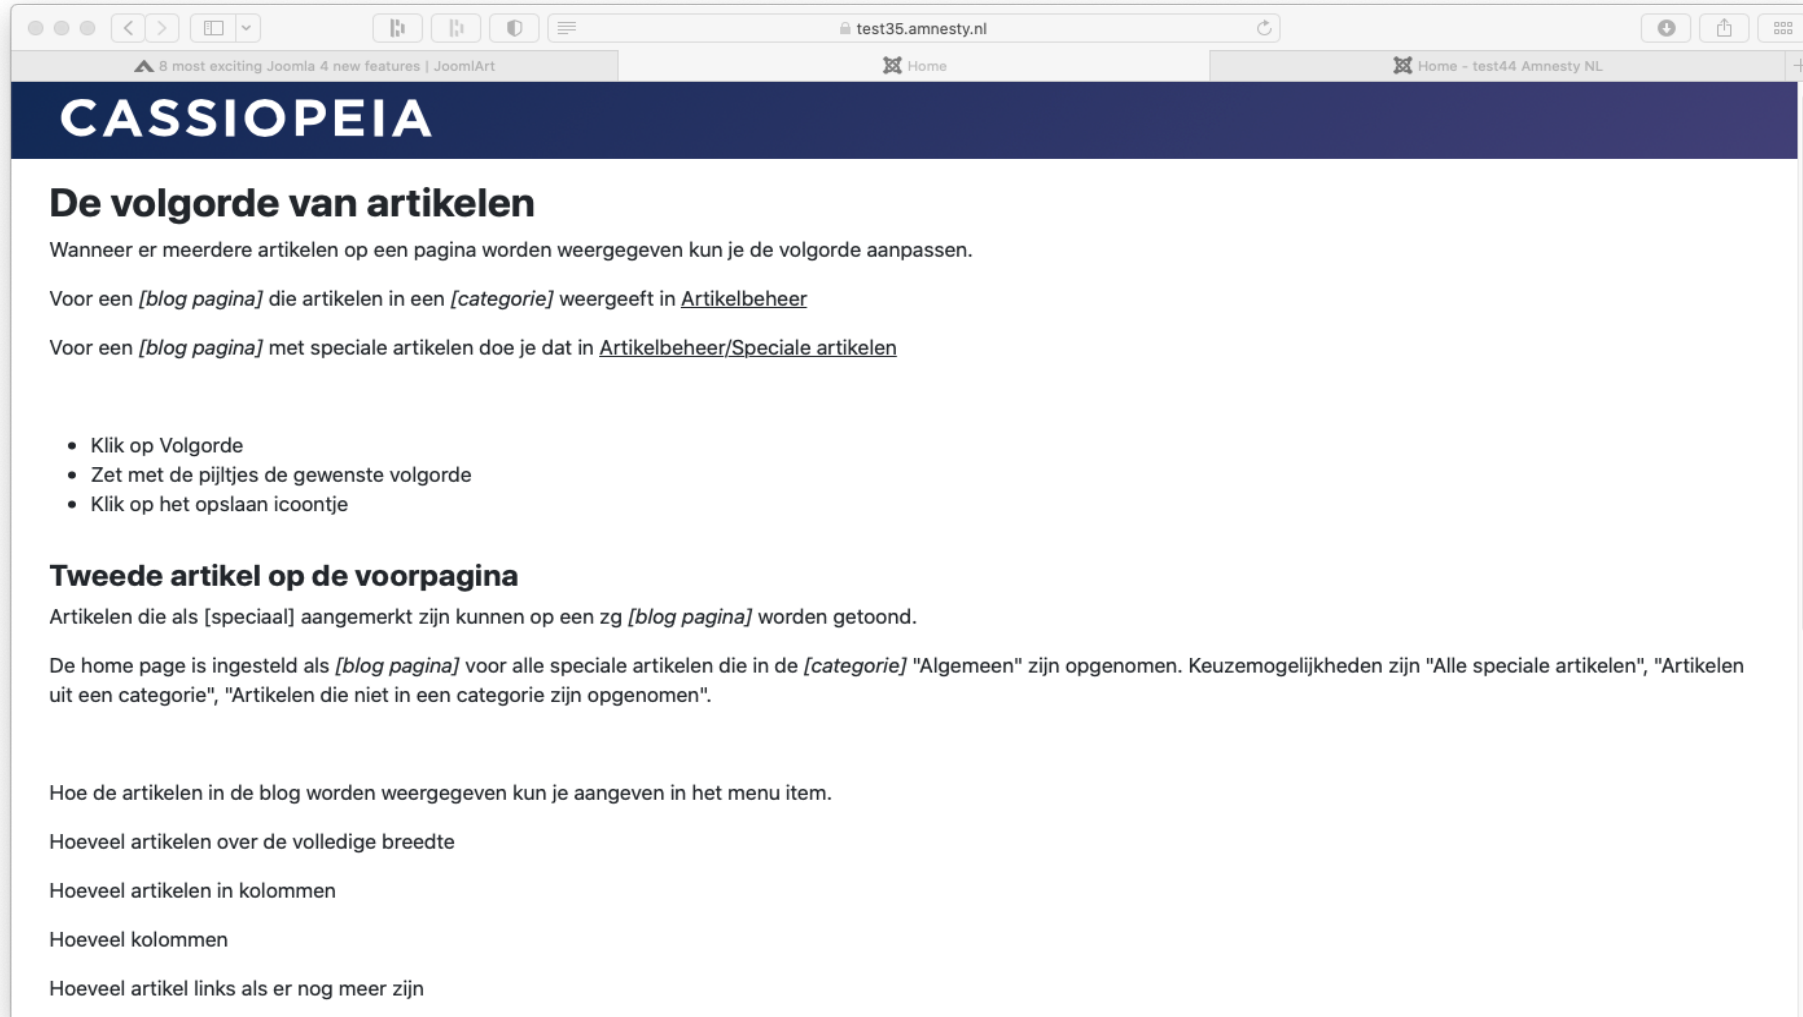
test35.amnesty.nl

8 most exciting Joomla 4 new features | JoomlArt

Home

Home - test44 Amnesty NL

CASSIOPEIA

De volgorde van artikelen

Wanneer er meerdere artikelen op een pagina worden weergegeven kun je de volgorde aanpassen.

Voor een *[blog pagina]* die artikelen in een *[categorie]* weergeeft in Artikelbeheer

Voor een *[blog pagina]* met speciale artikelen doe je dat in Artikelbeheer/Speciale artikelen

- Klik op Volgorde
- Zet met de pijltjes de gewenste volgorde
- Klik op het opslaan icoontje

Tweede artikel op de voorpagina

Artikelen die als [speciaal] aangemerkt zijn kunnen op een zg *[blog pagina]* worden getoond.

De home page is ingesteld als *[blog pagina]* voor alle speciale artikelen die in de *[categorie]* "Algemeen" zijn opgenomen. Keuzemogelijkheden zijn "Alle speciale artikelen", "Artikelen uit een categorie", "Artikelen die niet in een categorie zijn opgenomen".

Hoe de artikelen in de blog worden weergegeven kun je aangeven in het menu item.

Hoeveel artikelen over de volledige breedte

Hoeveel artikelen in kolommen

Hoeveel kolommen

Hoeveel artikel links als er nog meer zijn